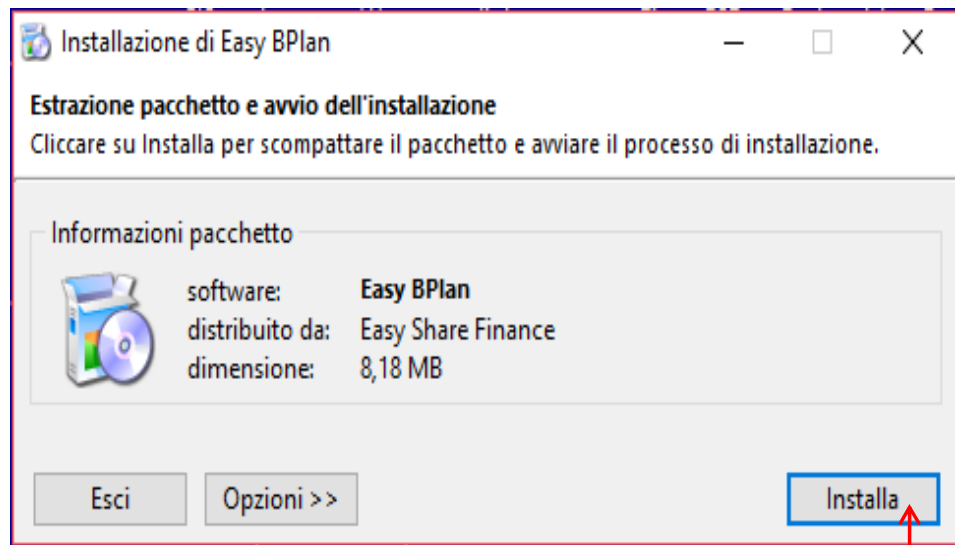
Installazione di Easy BPlan

Estrazione pacchetto e avvio dell'installazione
Cliccare su Installa per scompattare il pacchetto e avviare il processo di installazione.

Informazioni pacchetto

software: Easy BPlan
distribuito da: Easy Share Finance
dimensione: 8,18 MB

Esci
Opzioni >>
Installa